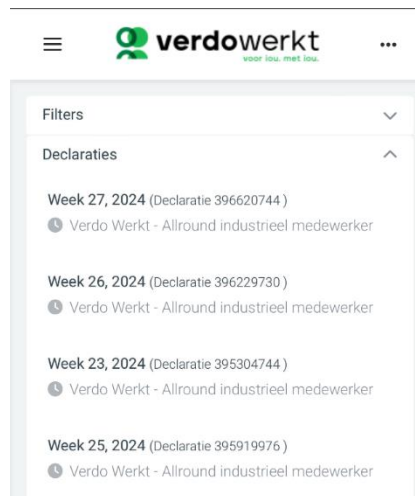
verdowerkt
voor jou. met jou.

Filters

Declaraties

Week 27, 2024 (Declaratie 396620744 )
Verdo Werkt - Allround industrieel medewerker

Week 26, 2024 (Declaratie 396229730 )
Verdo Werkt - Allround industrieel medewerker

Week 23, 2024 (Declaratie 395304744 )
Verdo Werkt - Allround industrieel medewerker

Week 25, 2024 (Declaratie 395919976 )
Verdo Werkt - Allround industrieel medewerker